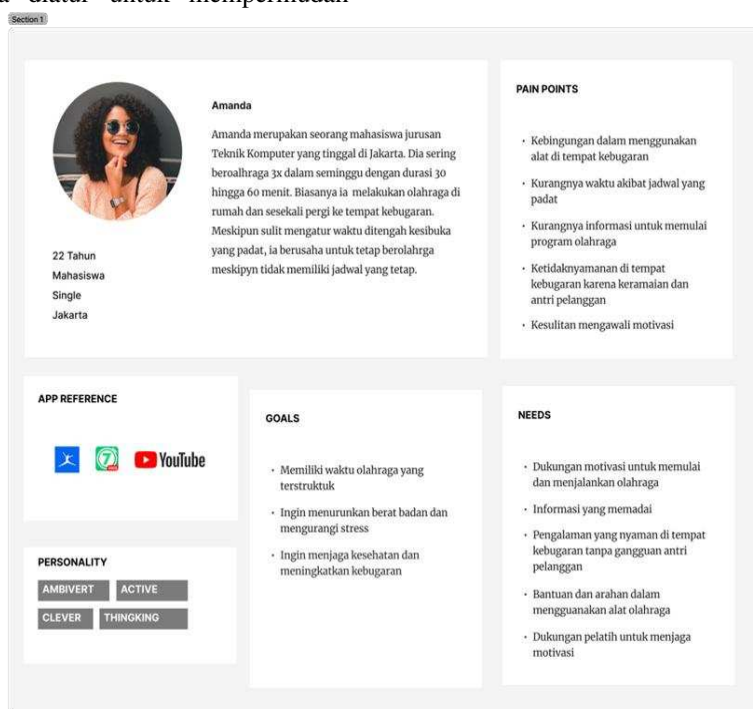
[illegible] untuk memperindah

Section 1

Amanda

Amanda merupakan seorang mahasiswa jurusan Teknik Komputer yang tinggal di Jakarta. Dia sering beroalhraga 3x dalam seminggu dengan durasi 30 hingga 60 menit. Biasanya ia melakukan olahraga di rumah dan sesekali pergi ke tempat kebugaran. Meskipun sulit mengatur waktu ditengah kesibuka yang padat, ia berusaha untuk tetap berolahrga meskipyn tidak memiliki jadwal yang tetap.

22 Tahun
Mahasiswa
Single
Jakarta

PAIN POINTS

• Kebingungan dalam menggunakan alat di tempat kebugaran
• Kurangnya waktu akibat jadwal yang padat
• Kurangnya informasi untuk memulai program olahraga
• Ketidaknyamanan di tempat kebugaran karena keramaian dan antri pelanggan
• Kesulitan mengawali motivasi

APP REFERENCE

7

YouTube

PERSONALITY

AMBIVERT
ACTIVE
CLEVER
THINGKING

GOALS

• Memiliki waktu olahraga yang terstruktuk
• Ingin menurunkan berat badan dan mengurangi stress
• Ingin menjaga kesehatan dan meningkatkan kebugaran

NEEDS

• Dukungan motivasi untuk memulai dan menjalankan olahraga
• Informasi yang memadai
• Pengalaman yang nyaman di tempat kebugaran tanpa gangguan antri pelanggan
• Bantuan dan arahan dalam mengguanakan alat olahraga
• Dukungan pelatih untuk menjaga motivasi